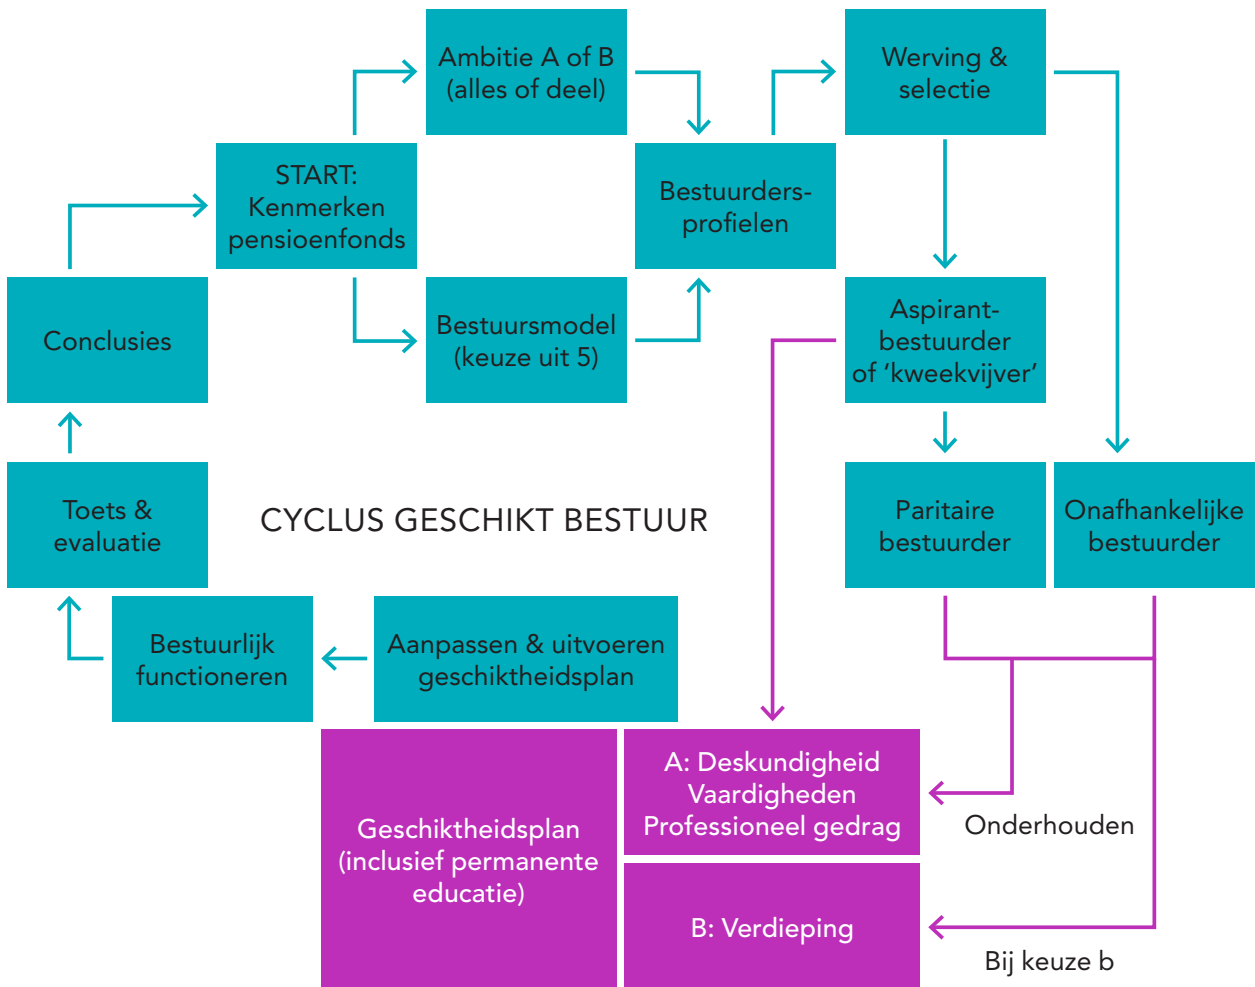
START: Kenmerken pensioenfonds

Ambitie A of B (alles of deel)

Bestuursmodel (keuze uit 5)

Bestuurdersprofielen

Werving & selectie

Aspirant-bestuurder of 'kweekvijver'

Paritaire bestuurder

Onafhankelijke bestuurder

Conclusies

Toets & evaluatie

CYCLUS GESCHIKT BESTUUR

Bestuurlijk functioneren

Aanpassen & uitvoeren geschiktheidsplan

Geschiktheidsplan (inclusief permanente educatie)

A: Deskundigheid Vaardigheden Professioneel gedrag

B: Verdieping

Onderhouden

Bij keuze b